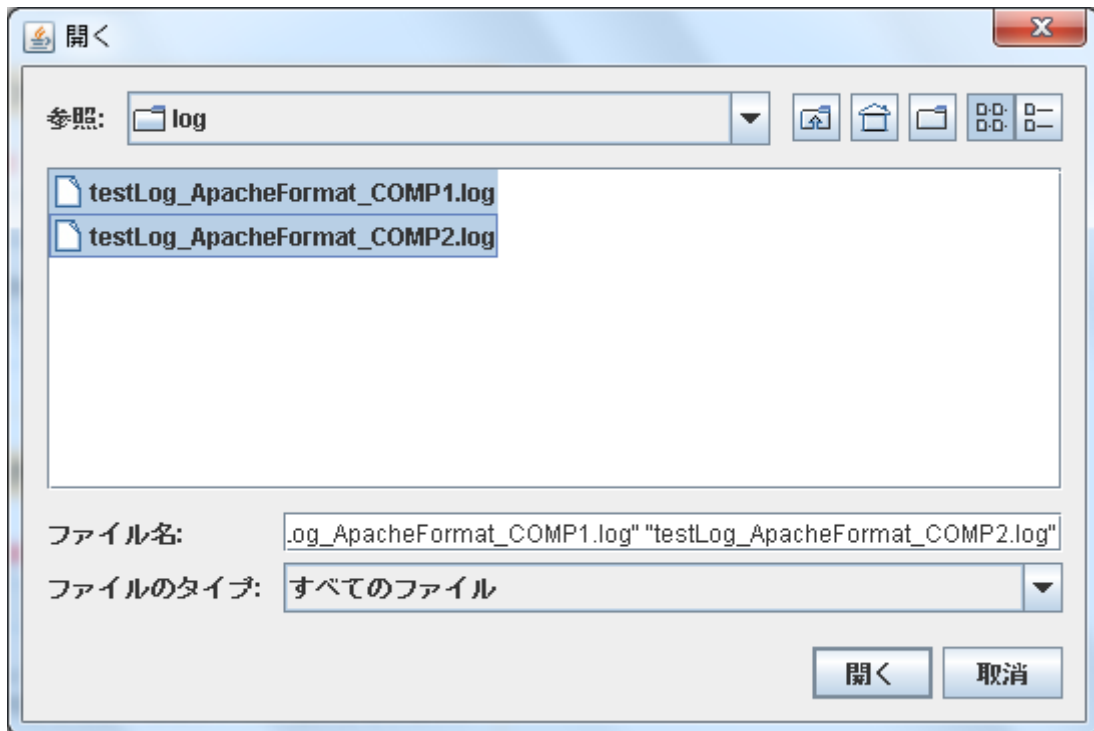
開く

X

参照: log

testLog_ApacheFormat_COMP1.log

testLog_ApacheFormat_COMP2.log

ファイル名: .og_ApacheFormat_COMP1.log" "testLog_ApacheFormat_COMP2.log"

ファイルのタイプ: すべてのファイル

開く 取消